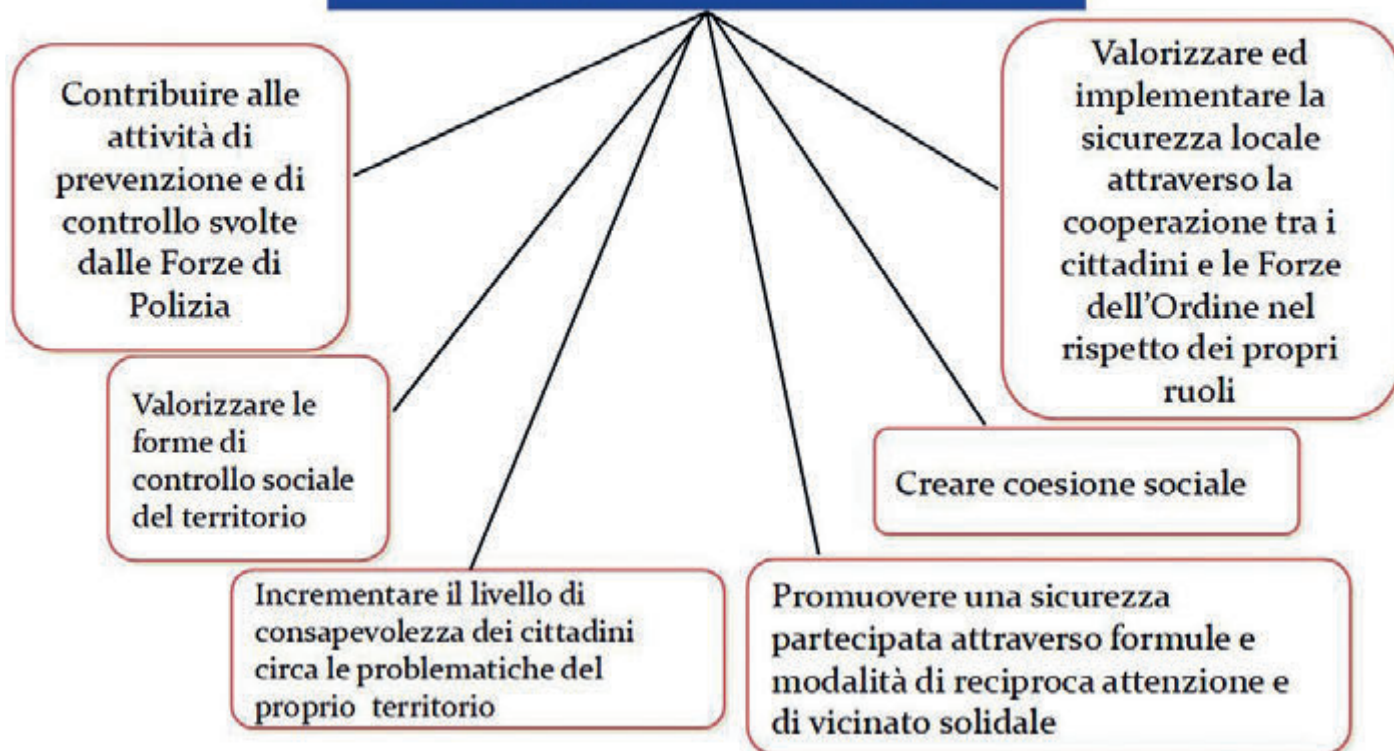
Contribuire alle attività di prevenzione e di controllo svolte dalle Forze di Polizia

Valorizzare ed implementare la sicurezza locale attraverso la cooperazione tra i cittadini e le Forze dell'Ordine nel rispetto dei propri ruoli

Valorizzare le forme di controllo sociale del territorio

Creare coesione sociale

Incrementare il livello di consapevolezza dei cittadini circa le problematiche del proprio territorio

Promuovere una sicurezza partecipata attraverso formule e modalità di reciproca attenzione e di vicinato solidale